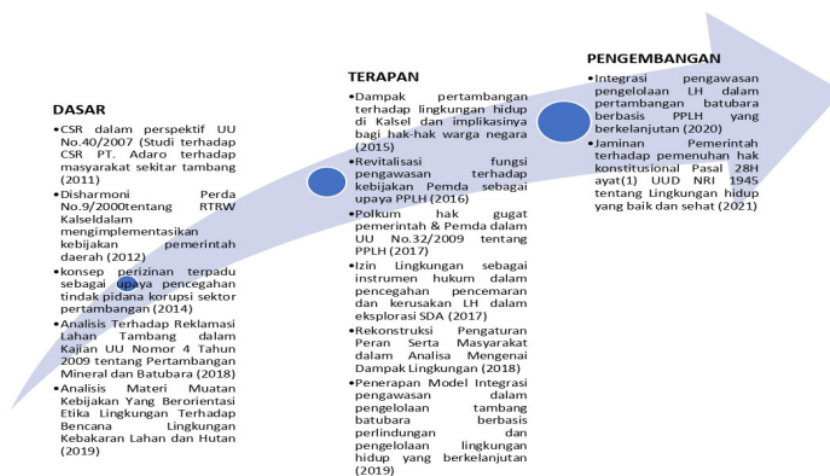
DASAR

•CSR dalam perspektif UU No.40/2007 (Studi terhadap CSR PT. Adaro terhadap masyarakat sekitar tambang (2011)
•Disharmoni Perda No.9/2000tentang RTRW Kalseldalam mengimplementasikan kebijakan pemerintah daerah (2012)
•konsep perizinan terpadu sebagai upaya pencegahan tindak pidana korupsi sektor pertambangan (2014)
•Analisis Terhadap Reklamasi Lahan Tambang dalam Kajian UU Nomor 4 Tahun 2009 tentang Pertambangan Mineral dan Batubara (2018)
•Analisis Materi Muatan Kebijakan Yang Berorientasi Etika Lingkungan Terhadap Bencana Lingkungan Kebakaran Lahan dan Hutan (2019)

TERAPAN

•Dampak pertambangan terhadap lingkungan hidup di Kalsel dan implikasinya bagi hak-hak warga negara (2015)
•Revitalisasi fungsi pengawasan terhadap kebijakan Pemda sebagai upaya PPLH (2016)
•Polkum hak gugat pemerintah & Pemda dalam UU No.32/2009 tentang PPLH (2017)
•Izin Lingkungan sebagai instrumen hukum dalam pencegahan pencemaran dan kerusakan LH dalam eksplorasi SDA (2017)
•Rekonstruksi Pengaturan Peran Serta Masyarakat dalam Analisa Mengenai Dampak Lingkungan (2018)
•Penerapan Model Integrasi pengawasan dalam pengelolaan tambang batubara berbasis perlindungan dan pengelolaan lingkungan hidup yang berkelanjutan (2019)

PENGEMBANGAN

•Integrasi pengawasan pengelolaan LH dalam pertambangan batubara berbasis PPLH yang berkelanjutan (2020)
•Jaminan Pemerintah terhadap pemenuhan hak konstitusional Pasal 28H ayat(1) UUD NRI 1945 tentang Lingkungan hidup yang baik dan sehat (2021)